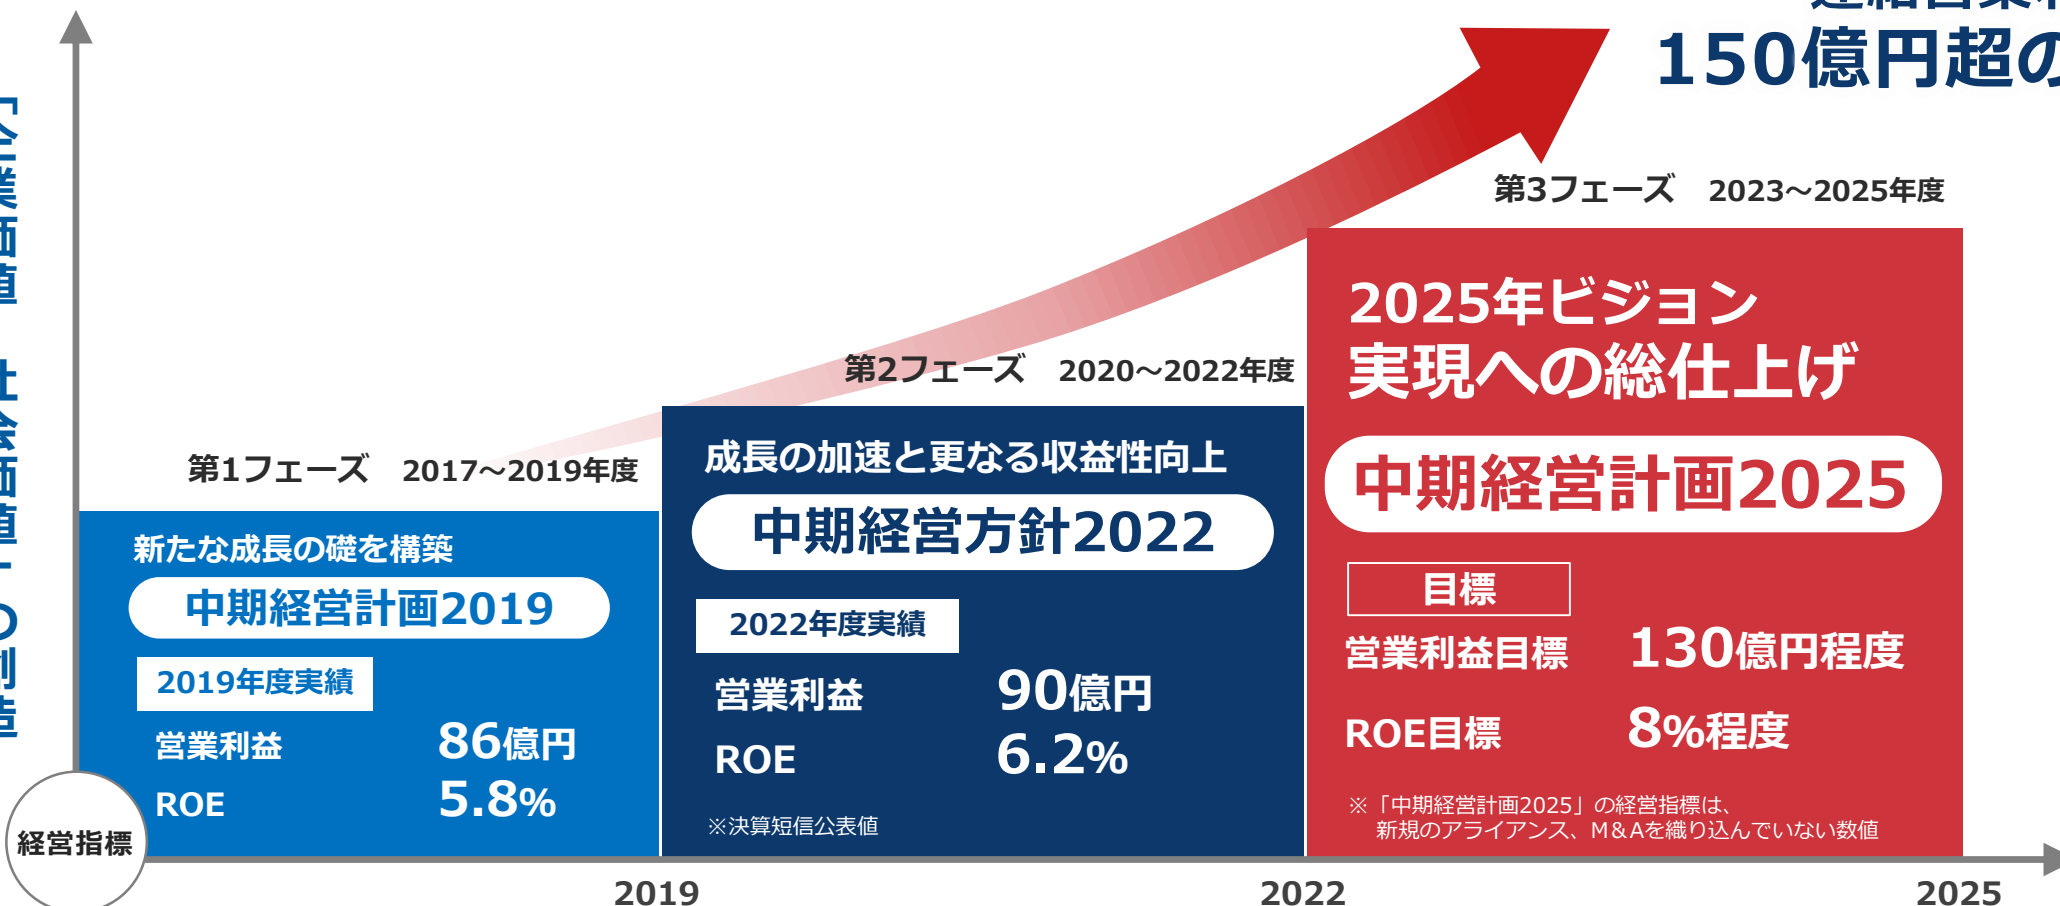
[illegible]
150億円超の

第3フェーズ　2023～2025年度

2025年ビジョン
実現への総仕上げ

中期経営計画2025

目標

営業利益目標　130億円程度

ROE目標　8%程度

※「中期経営計画2025」の経営指標は、新規のアライアンス、M&Aを織り込んでいない数値

第2フェーズ　2020～2022年度

成長の加速と更なる収益性向上

中期経営方針2022

2022年度実績

営業利益　90億円

ROE　6.2%

※決算短信公表値

第1フェーズ　2017～2019年度

新たな成長の礎を構築

中期経営計画2019

2019年度実績

営業利益　86億円

ROE　5.8%

「企業価値」「社会価値」の創造

経営指標

2019

2022

2025